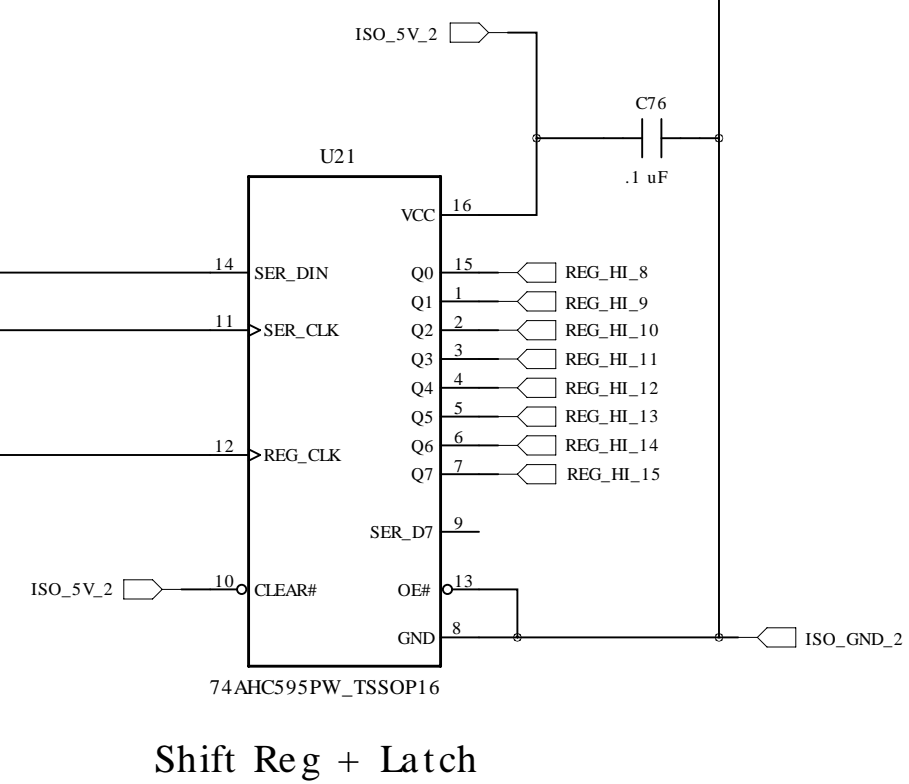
ISO_5V_2

C76

.1 uF

U21

VCC 16

14 SER_DIN

11 SER_CLK

12 REG_CLK

ISO_5V_2

10 CLEAR#

Q0 15 REG_HI_8

Q1 1 REG_HI_9

Q2 2 REG_HI_10

Q3 3 REG_HI_11

Q4 4 REG_HI_12

Q5 5 REG_HI_13

Q6 6 REG_HI_14

Q7 7 REG_HI_15

SER_D7 9

OE# 13

GND 8

ISO_GND_2

74AHC595PW_TSSOP16

Shift Reg + Latch